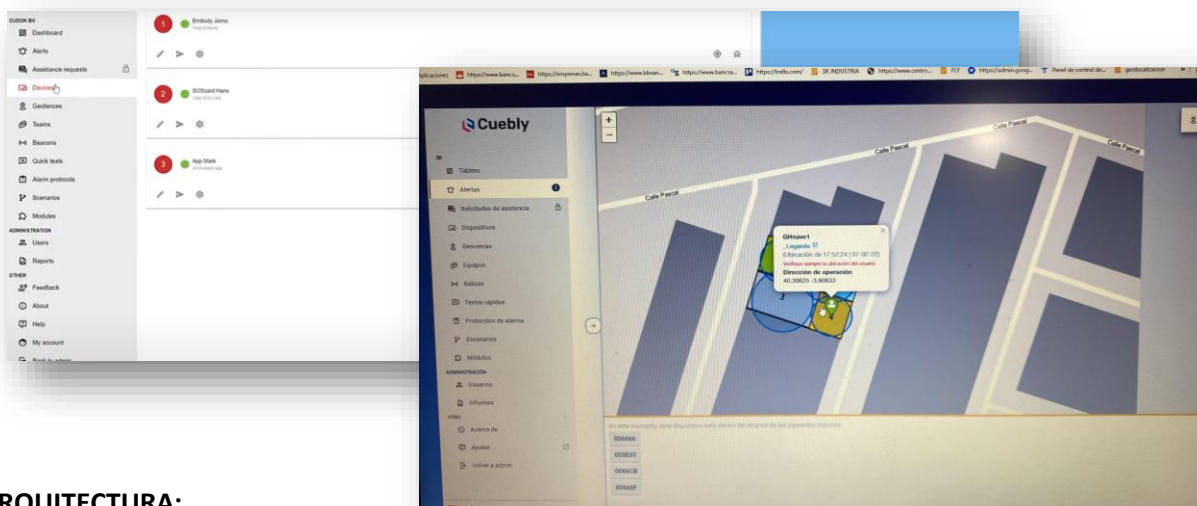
CUDOK BV
Dashboard
Alerts
Assistance requests
Devices
Geofences
Teams
Beacons
Quick texts
Alarm protocols
Scenarios
Modules
ADMINISTRATION
Users
Reports
OTHER
Feedback
About
Help
My account
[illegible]

1 Embody Jamo
2 SOSoard Hans
3 App Mark

Aplicaciones https://www.banco... https://empresas.ba... https://www.bbvan... https://www.bancsa... https://trello.com/ 3R INDUSTRIA https://www.centro... FLY https://admin.goog... Panel de control de... geolocalizacion

Cuebly
3R
Tablero
Alertas
Solicitudes de asistencia
Dispositivos
Geocercas
Equipos
Balizas
Textos rápidos
Protocolos de alarma
Escenarios
Modulos
ADMINISTRACIÓN
Usuarios
Informes
OTRO
Acerca de
Ayuda
Volver a admin

+
−
Calle Pascal
Calle Pascal
Calle Pascal
Calle Pascal

GHnave1
, Leganés
(Ubicación de 17:52:24 | 07-02-22)
Verifique siempre la ubicación del usuario
Dirección de operación
40.30625 -3.80633

En este momento, este dispositivo está dentro del alcance de las siguientes regiones
0066A6
005E03
0066C8
00666F

RQUITECTURA: